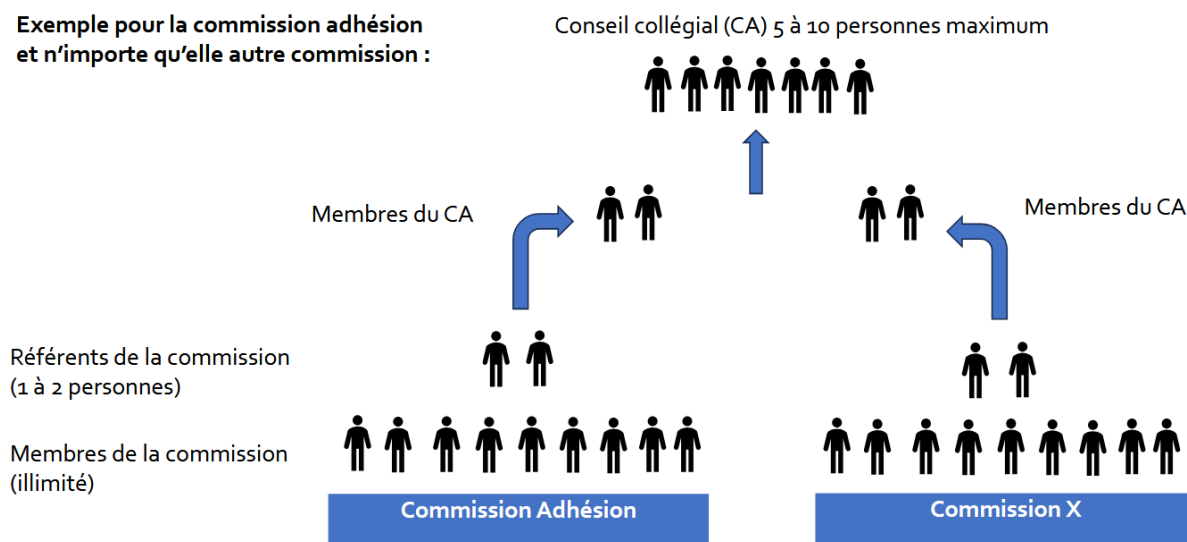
**Exemple pour la commission adhésion et n'importe qu'elle autre commission :**

Conseil collégial (CA) 5 à 10 personnes maximum

Membres du CA

Membres du CA

Référents de la commission (1 à 2 personnes)

Membres de la commission (illimité)

Commission Adhésion

Commission X